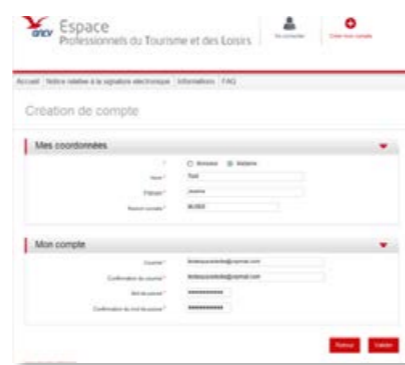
ancv Espace
Professionnels du Tourisme et des Loisirs

Se connecter

Créer mon compte

Accueil | Notice relative à la signature électronique | Informations | FAQ

Création de compte

Mes coordonnées

Monsieur Madame

Nom * Test

Prénom * Jeanne

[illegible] 96369

Mon compte

Courriel * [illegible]@gmail.com

Confirmation du courriel * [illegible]@gmail.com

Mot de passe * ••••••••••

Confirmation du mot de passe * ••••••••••

Retour

Valider